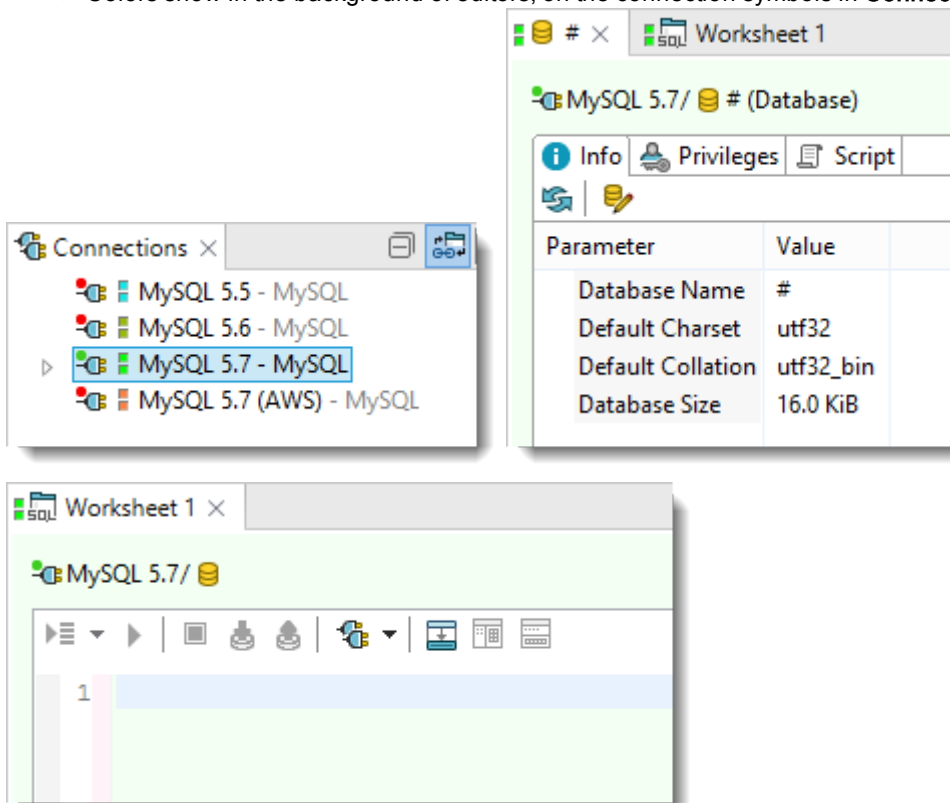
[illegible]

# × Worksheet 1

MySQL 5.7/ # (Database)

Info Privileges Script

| Parameter | Value |
|---|---|
| Database Name | # |
| Default Charset | utf32 |
| Default Collation | utf32_bin |
| Database Size | 16.0 KiB |

Connections ×

MySQL 5.5 - MySQL
MySQL 5.6 - MySQL
MySQL 5.7 - MySQL
MySQL 5.7 (AWS) - MySQL

Worksheet 1 ×

MySQL 5.7/

1